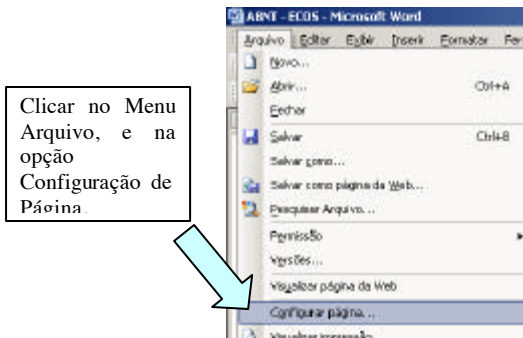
ABNT - ECOS - Microsoft Word

Arquivo Editar Exibir Inserir Formatar Fer

Novo...

Abrir... Ctrl+A

Fechar

Salvar Ctrl+B

Salvar como...

Salvar como página da Web...

Pesquisar Arquivo...

Permissão

Versões...

Visualizar página da Web

Configurar página...

Visualizar impressão

Clicar no Menu Arquivo, e na opção Configuração de Página.